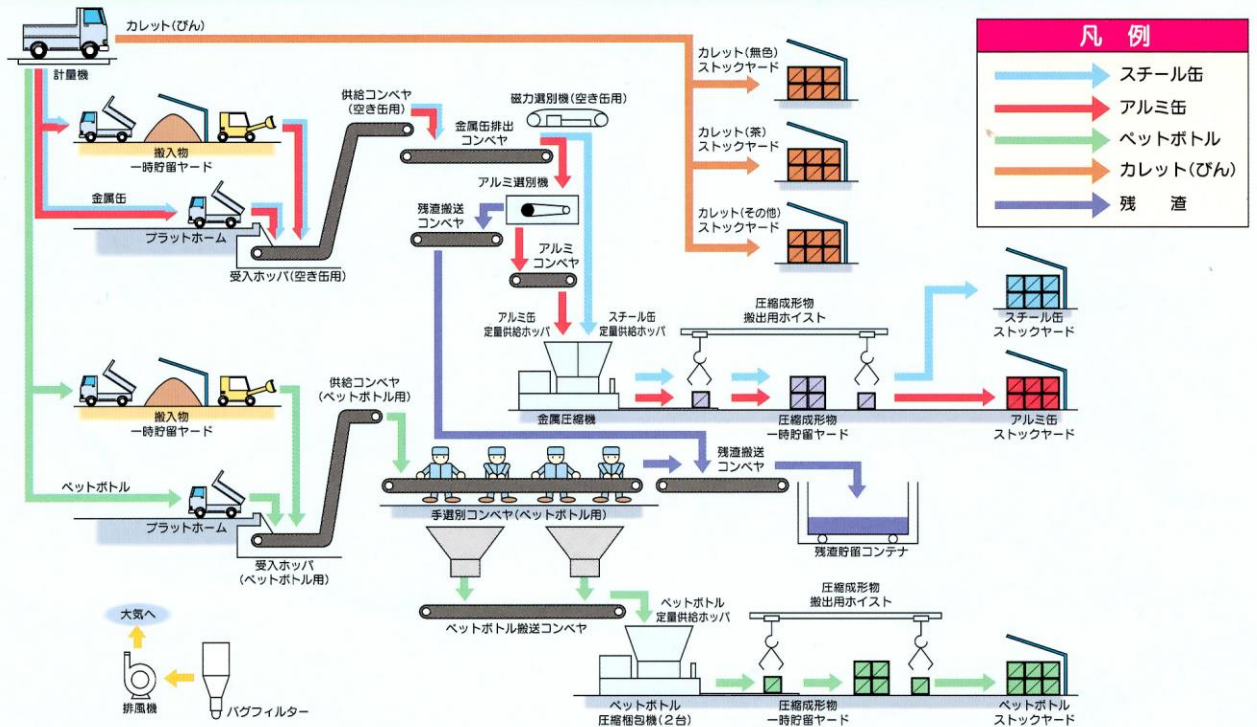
凡 例

スチール缶

アルミ缶

ペットボトル

カレット(びん)

残 渣

カレット(びん)

計量機

カレット(無色)
ストックヤード

カレット(茶)
ストックヤード

カレット(その他)
ストックヤード

搬入物
一時貯留ヤード

金属缶

プラットホーム

受入ホッパ(空き缶用)

供給コンベヤ
(空き缶用)

金属缶排出
コンベヤ

磁力選別機(空き缶用)

アルミ選別機

残渣搬送
コンベヤ

アルミ
コンベヤ

アルミ缶
定量供給ホッパ

スチール缶
定量供給ホッパ

圧縮成形物
搬出用ホイスト

スチール缶
ストックヤード

金属圧縮機

圧縮成形物
一時貯留ヤード

アルミ缶
ストックヤード

搬入物
一時貯留ヤード

ペットボトル

プラットホーム

受入ホッパ
(ペットボトル用)

供給コンベヤ
(ペットボトル用)

手選別コンベヤ(ペットボトル用)

残渣搬送
コンベヤ

残渣貯留コンテナ

ペットボトル搬送コンベヤ

ペットボトル
定量供給ホッパ

圧縮成形物
搬出用ホイスト

ペットボトル
圧縮梱包機(2台)

圧縮成形物
一時貯留ヤード

ペットボトル
ストックヤード

大気へ

排風機

バグフィルター